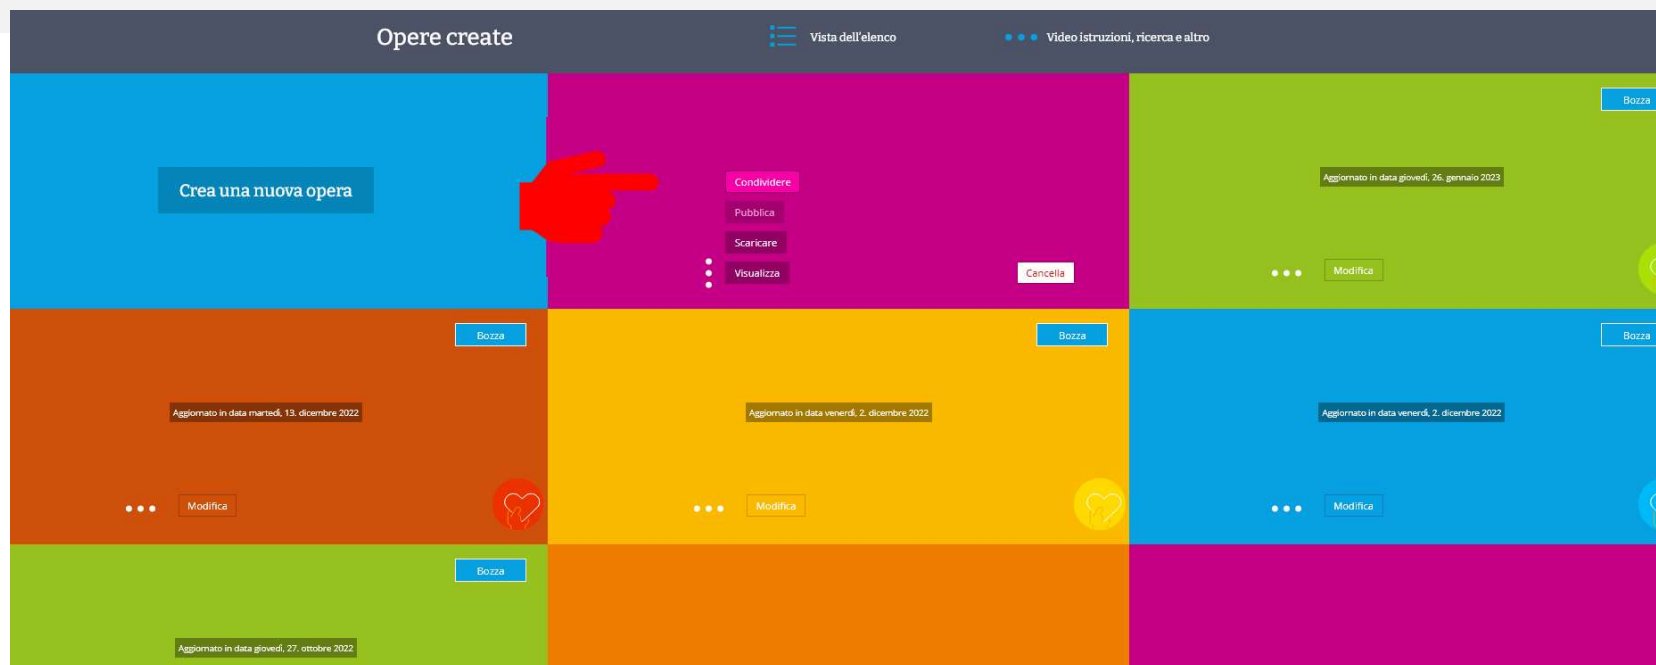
Opere create

Vista dell'elenco

Video istruzioni, ricerca e altro

Crea una nuova opera

Condividere

Pubblica

Scaricare

Visualizza

Cancella

Bozza

Aggiornato in data giovedì, 26. gennaio 2023

Modifica

Bozza

Aggiornato in data martedì, 13. dicembre 2022

Modifica

Bozza

Aggiornato in data venerdì, 2. dicembre 2022

Modifica

Bozza

Aggiornato in data venerdì, 2. dicembre 2022

Modifica

Bozza

Aggiornato in data giovedì, 27. ottobre 2022